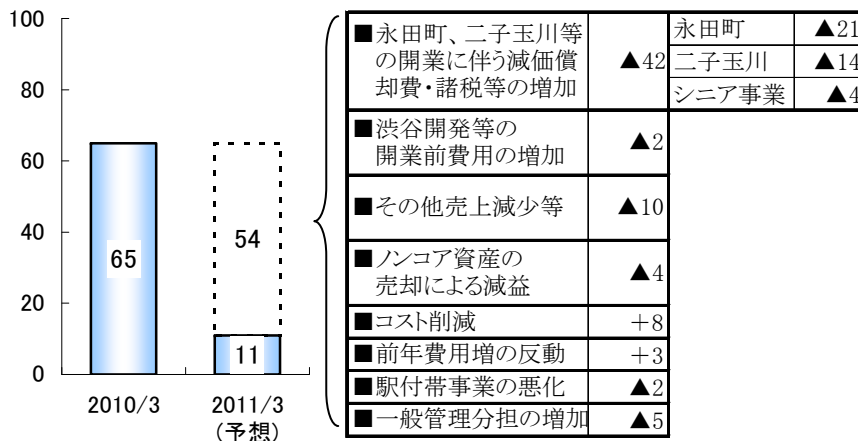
100
80
60
40
20
0

65

54

11

2010/3
2011/3
(予想)

| | |
|---|---|
| ■永田町、二子玉川等の開業に伴う減価償却費・諸税等の増加 | ▲42 |
| ■渋谷開発等の開業前費用の増加 | ▲2 |
| ■その他売上減少等 | ▲10 |
| ■ノンコア資産の売却による減益 | ▲4 |
| ■コスト削減 | +8 |
| ■前年費用増の反動 | +3 |
| ■駅付帯事業の悪化 | ▲2 |
| ■一般管理分担の増加 | ▲5 |

| | |
|---|---|
| 永田町 | ▲21 |
| 二子玉川 | ▲14 |
| シニア事業 | ▲4 |